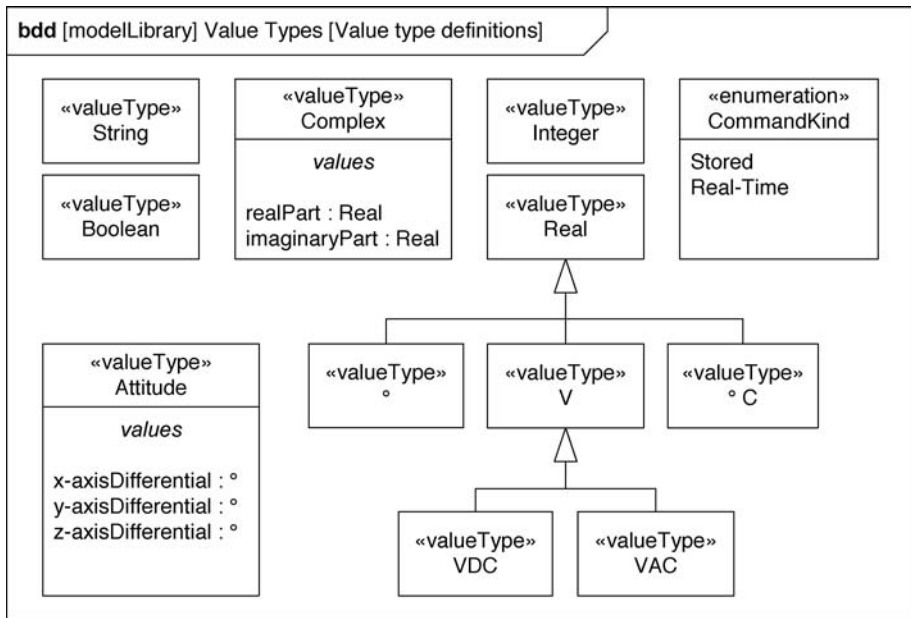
**bdd** [modelLibrary] Value Types [Value type definitions]

«valueType»
String

«valueType»
Boolean

«valueType»
Complex

*values*

realPart : Real
imaginaryPart : Real

«valueType»
Integer

«valueType»
Real

«enumeration»
CommandKind

Stored
Real-Time

«valueType»
Attitude

*values*

x-axisDifferential : °
y-axisDifferential : °
z-axisDifferential : °

«valueType»
°

«valueType»
V

«valueType»
° C

«valueType»
VDC

«valueType»
VAC